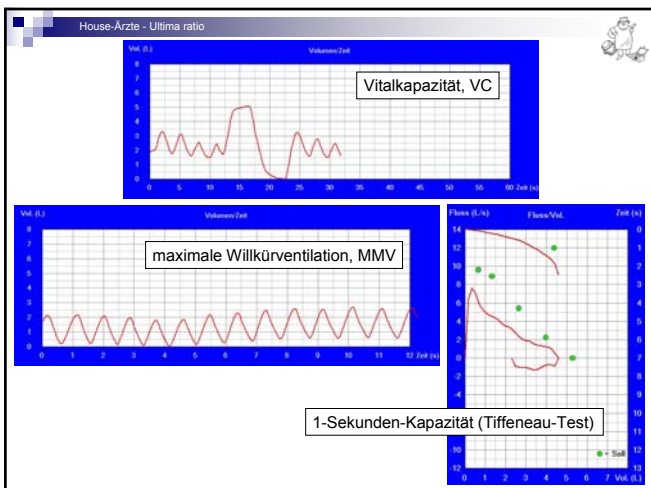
House-Ärzte - Ultima ratio

Vol. (L)
Volumen/Zeit
Vitalkapazität, VC
8
7
6
5
4
3
2
1
0
0 5 10 15 20 25 30 35 40 45 50 55 60 Zeit (s)

Vol. (L)
Volumen/Zeit
maximale Willkürventilation, MMV
8
7
6
5
4
3
2
1
0
0 1 2 3 4 5 6 7 8 9 10 11 12 Zeit (s)

Fluss (L/s)
Fluss/Vol.
Zeit (s)
14
12
10
8
6
4
2
0
-2
-4
-6
-8
-10
-12
0 1 2 3 4 5 6 7 8 9 10 11 12 13
1-Sekunden-Kapazität (Tiffeneau-Test)
Soll
0 1 2 3 4 5 6 7 Vol. (L)